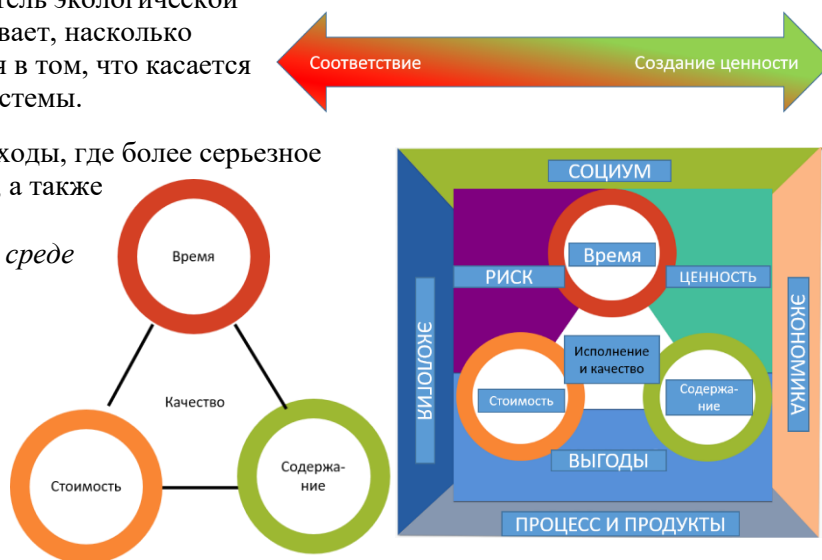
тель экологической
вает, насколько
я в том, что касается
стемы.

ходы, где более серьезное
, а также

среде

Соответствие

Создание ценности

Время

Качество

Стоимость

Содержа-ние

СОЦИУМ

РИСК

Время

ЦЕННОСТЬ

ЭКОЛОГИЯ

ЭКОНОМИКА

Исполнение и качество

Стоимость

Содержа-ние

ВЫГОДЫ

ПРОЦЕСС И ПРОДУКТЫ